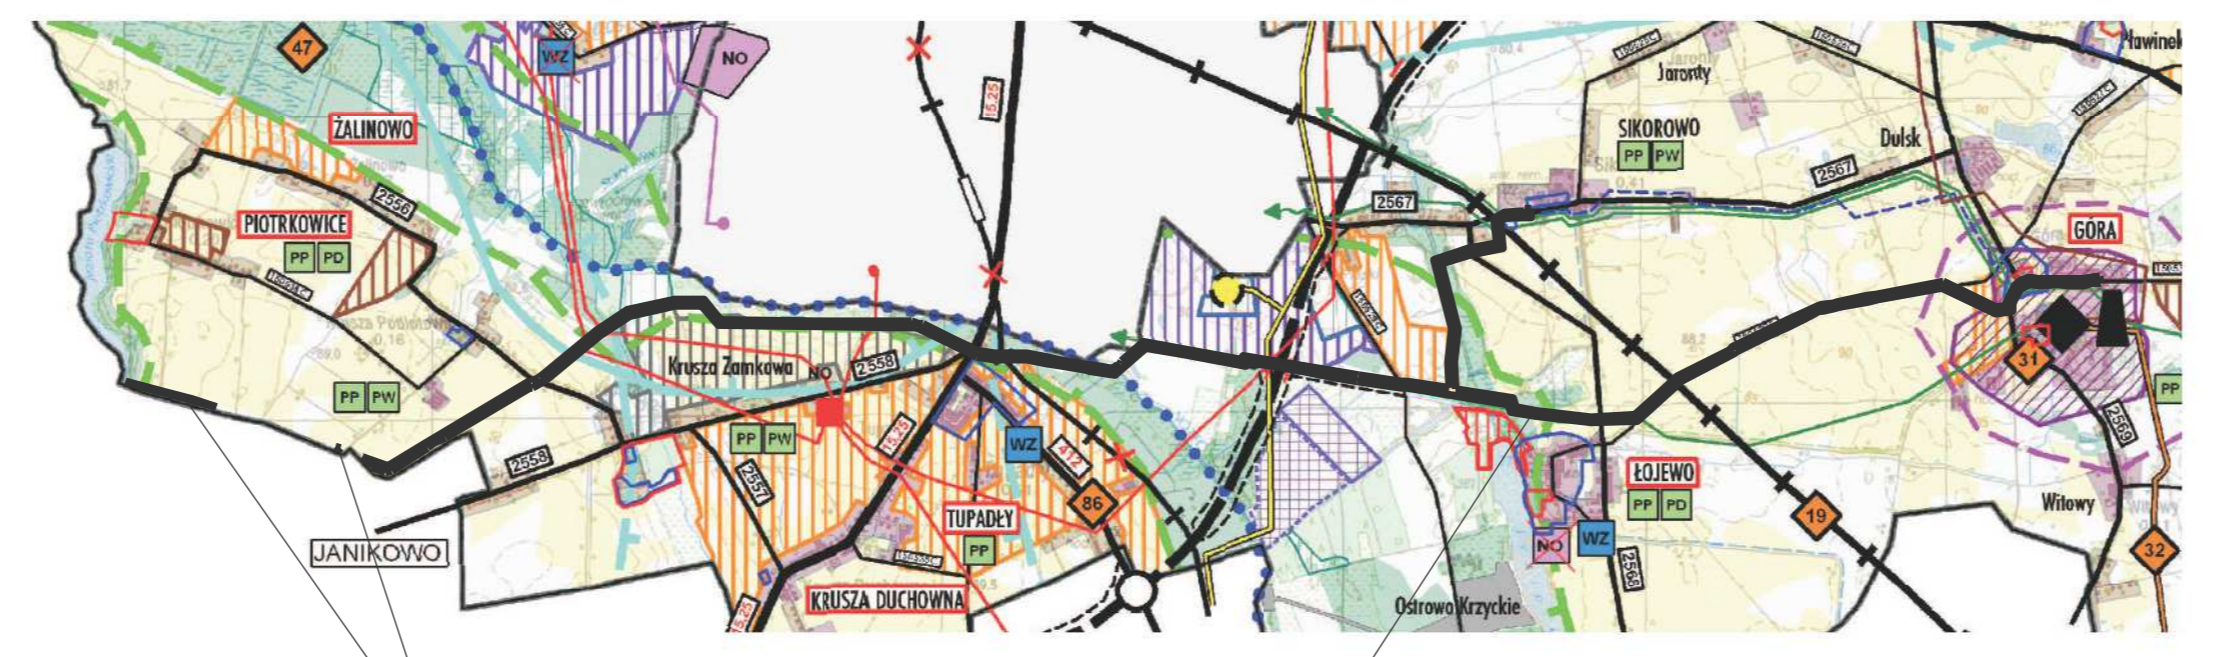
47
WZ
NO
Hawinek
Jarosty
ŻALINOWO
SIKOROWO
PP PW
Dulsk
2567
2556
PIOTRKOWICE
PP PD
2567
GÓRA
15.25
Kruszа Zamkowa
NO
2558
31
PP
PP PW
2558
PP PW
2557
WZ
412
86
ŁOJEWO
PP PD
19
2569
Witowy
TUPADŁY
PP
NO
WZ
32
JANIKOWO
KRUSZA DUCHOWNA
Ostrowo Krzyckie
15.25